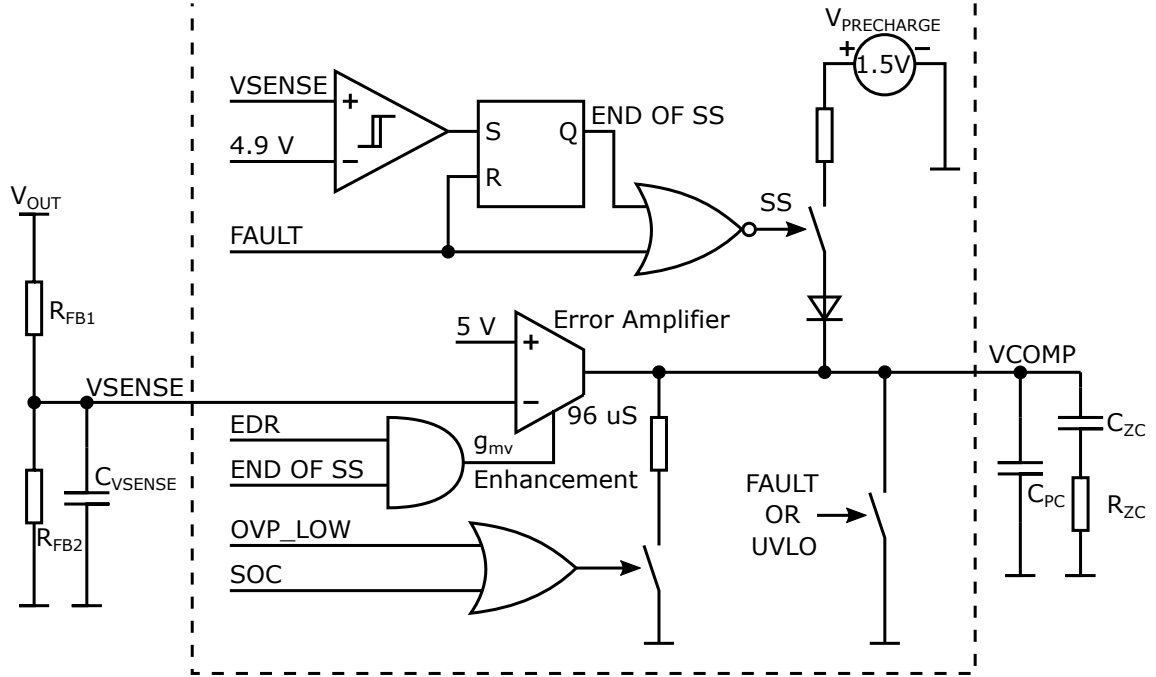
$V_{PRECHARGE}$
+ 1.5V −
VSENSE
+
4.9 V
−
S
R
Q
END OF SS
$V_{OUT}$
FAULT
SS
$R_{FB1}$
5 V
+
Error Amplifier
VSENSE
−
VCOMP
96 uS
EDR
$g_{mv}$
$C_{ZC}$
END OF SS
Enhancement
$C_{VSENSE}$
FAULT
OR
UVLO
$C_{PC}$
$R_{ZC}$
$R_{FB2}$
OVP_LOW
SOC